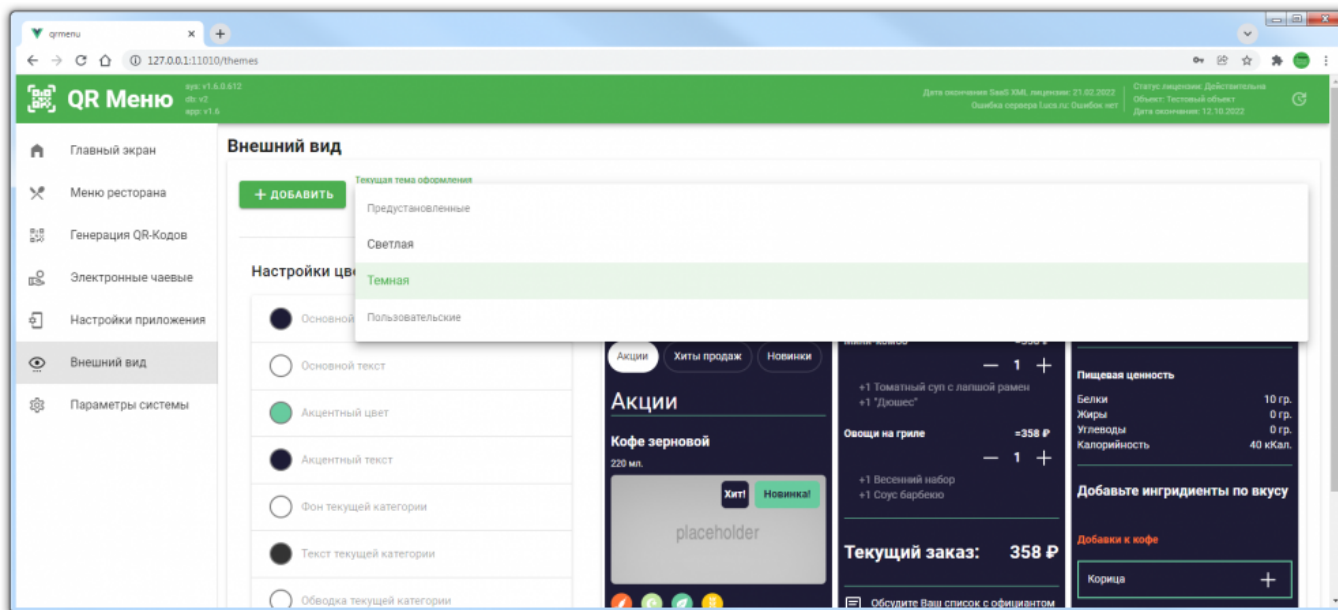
qrmenu
127.0.0.1:11010/themes

QR Меню
sys: v1.6.0.612
db: v2
app: v1.6
Дата окончания SaaS XML лицензии: 21.02.2022
Ошибка сервера l.ucs.ru: Ошибок нет
Статус лицензии: Действительна
Объект: Тестовый объект
Дата окончания: 12.10.2022

Главный экран
Меню ресторана
Генерация QR-Кодов
Электронные чаевые
Настройки приложения
Внешний вид
Параметры системы

Внешний вид

+ ДОБАВИТЬ
Текущая тема оформления
Предустановленные
Светлая
Темная
Пользовательские

Настройки цве

Основной
Основной текст
Акцентный цвет
Акцентный текст
Фон текущей категории
Текст текущей категории
Обводка текущей категории

Акции
Хиты продаж
Новинки
Акции
Кофе зерновой
220 мл.
Хит!
Новинка!
placeholder

1
+1 Томатный суп с лапшой рамен
+1 "Дюшес"
Овощи на гриле
=358 ₽
1
+1 Весенний набор
+1 Соус барбекю
Текущий заказ:
358 ₽
Обсудите Ваш список с официантом

Пищевая ценность
Белки 10 гр.
Жиры 0 гр.
Углеводы 0 гр.
Калорийность 40 кКал.
Добавьте ингридиенты по вкусу
Добавки к кофе
Корица